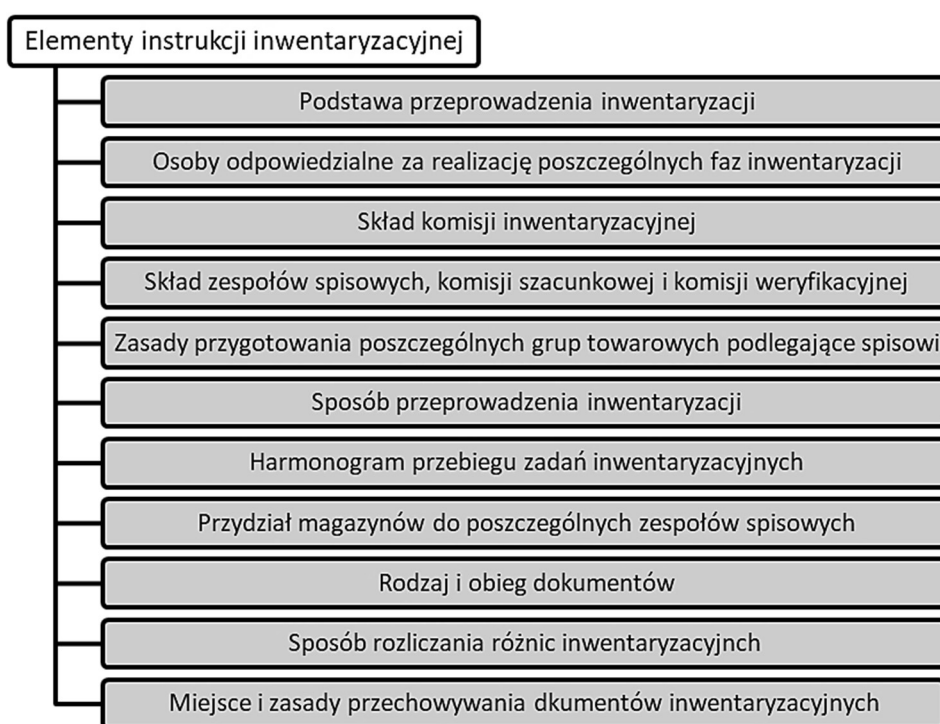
Elementy instrukcji inwentaryzacyjnej

Podstawa przeprowadzenia inwentaryzacji

Osoby odpowiedzialne za realizację poszczególnych faz inwentaryzacji

Skład komisji inwentaryzacyjnej

Skład zespołów spisowych, komisji szacunkowej i komisji weryfikacyjnej

Zasady przygotowania poszczególnych grup towarowych podlegające spisowi

Sposób przeprowadzenia inwentaryzacji

Harmonogram przebiegu zadań inwentaryzacyjnych

Przydział magazynów do poszczególnych zespołów spisowych

Rodzaj i obieg dokumentów

Sposób rozliczania różnic inwentaryzacyjnch

Miejsce i zasady przechowywania dkumentów inwentaryzacyjnych